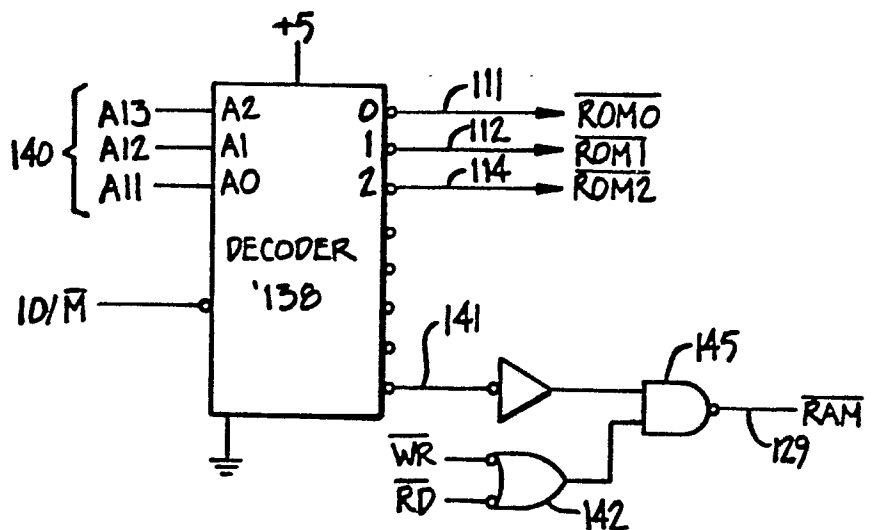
+5

140

A13

A12

A11

A2

A1

A0

0

1

2

111

112

114

$\overline{ROM0}$

$\overline{ROM1}$

$\overline{ROM2}$

DECODER

'138

IO/$\overline{M}$

141

145

$\overline{RAM}$

129

$\overline{WR}$

$\overline{RD}$

142